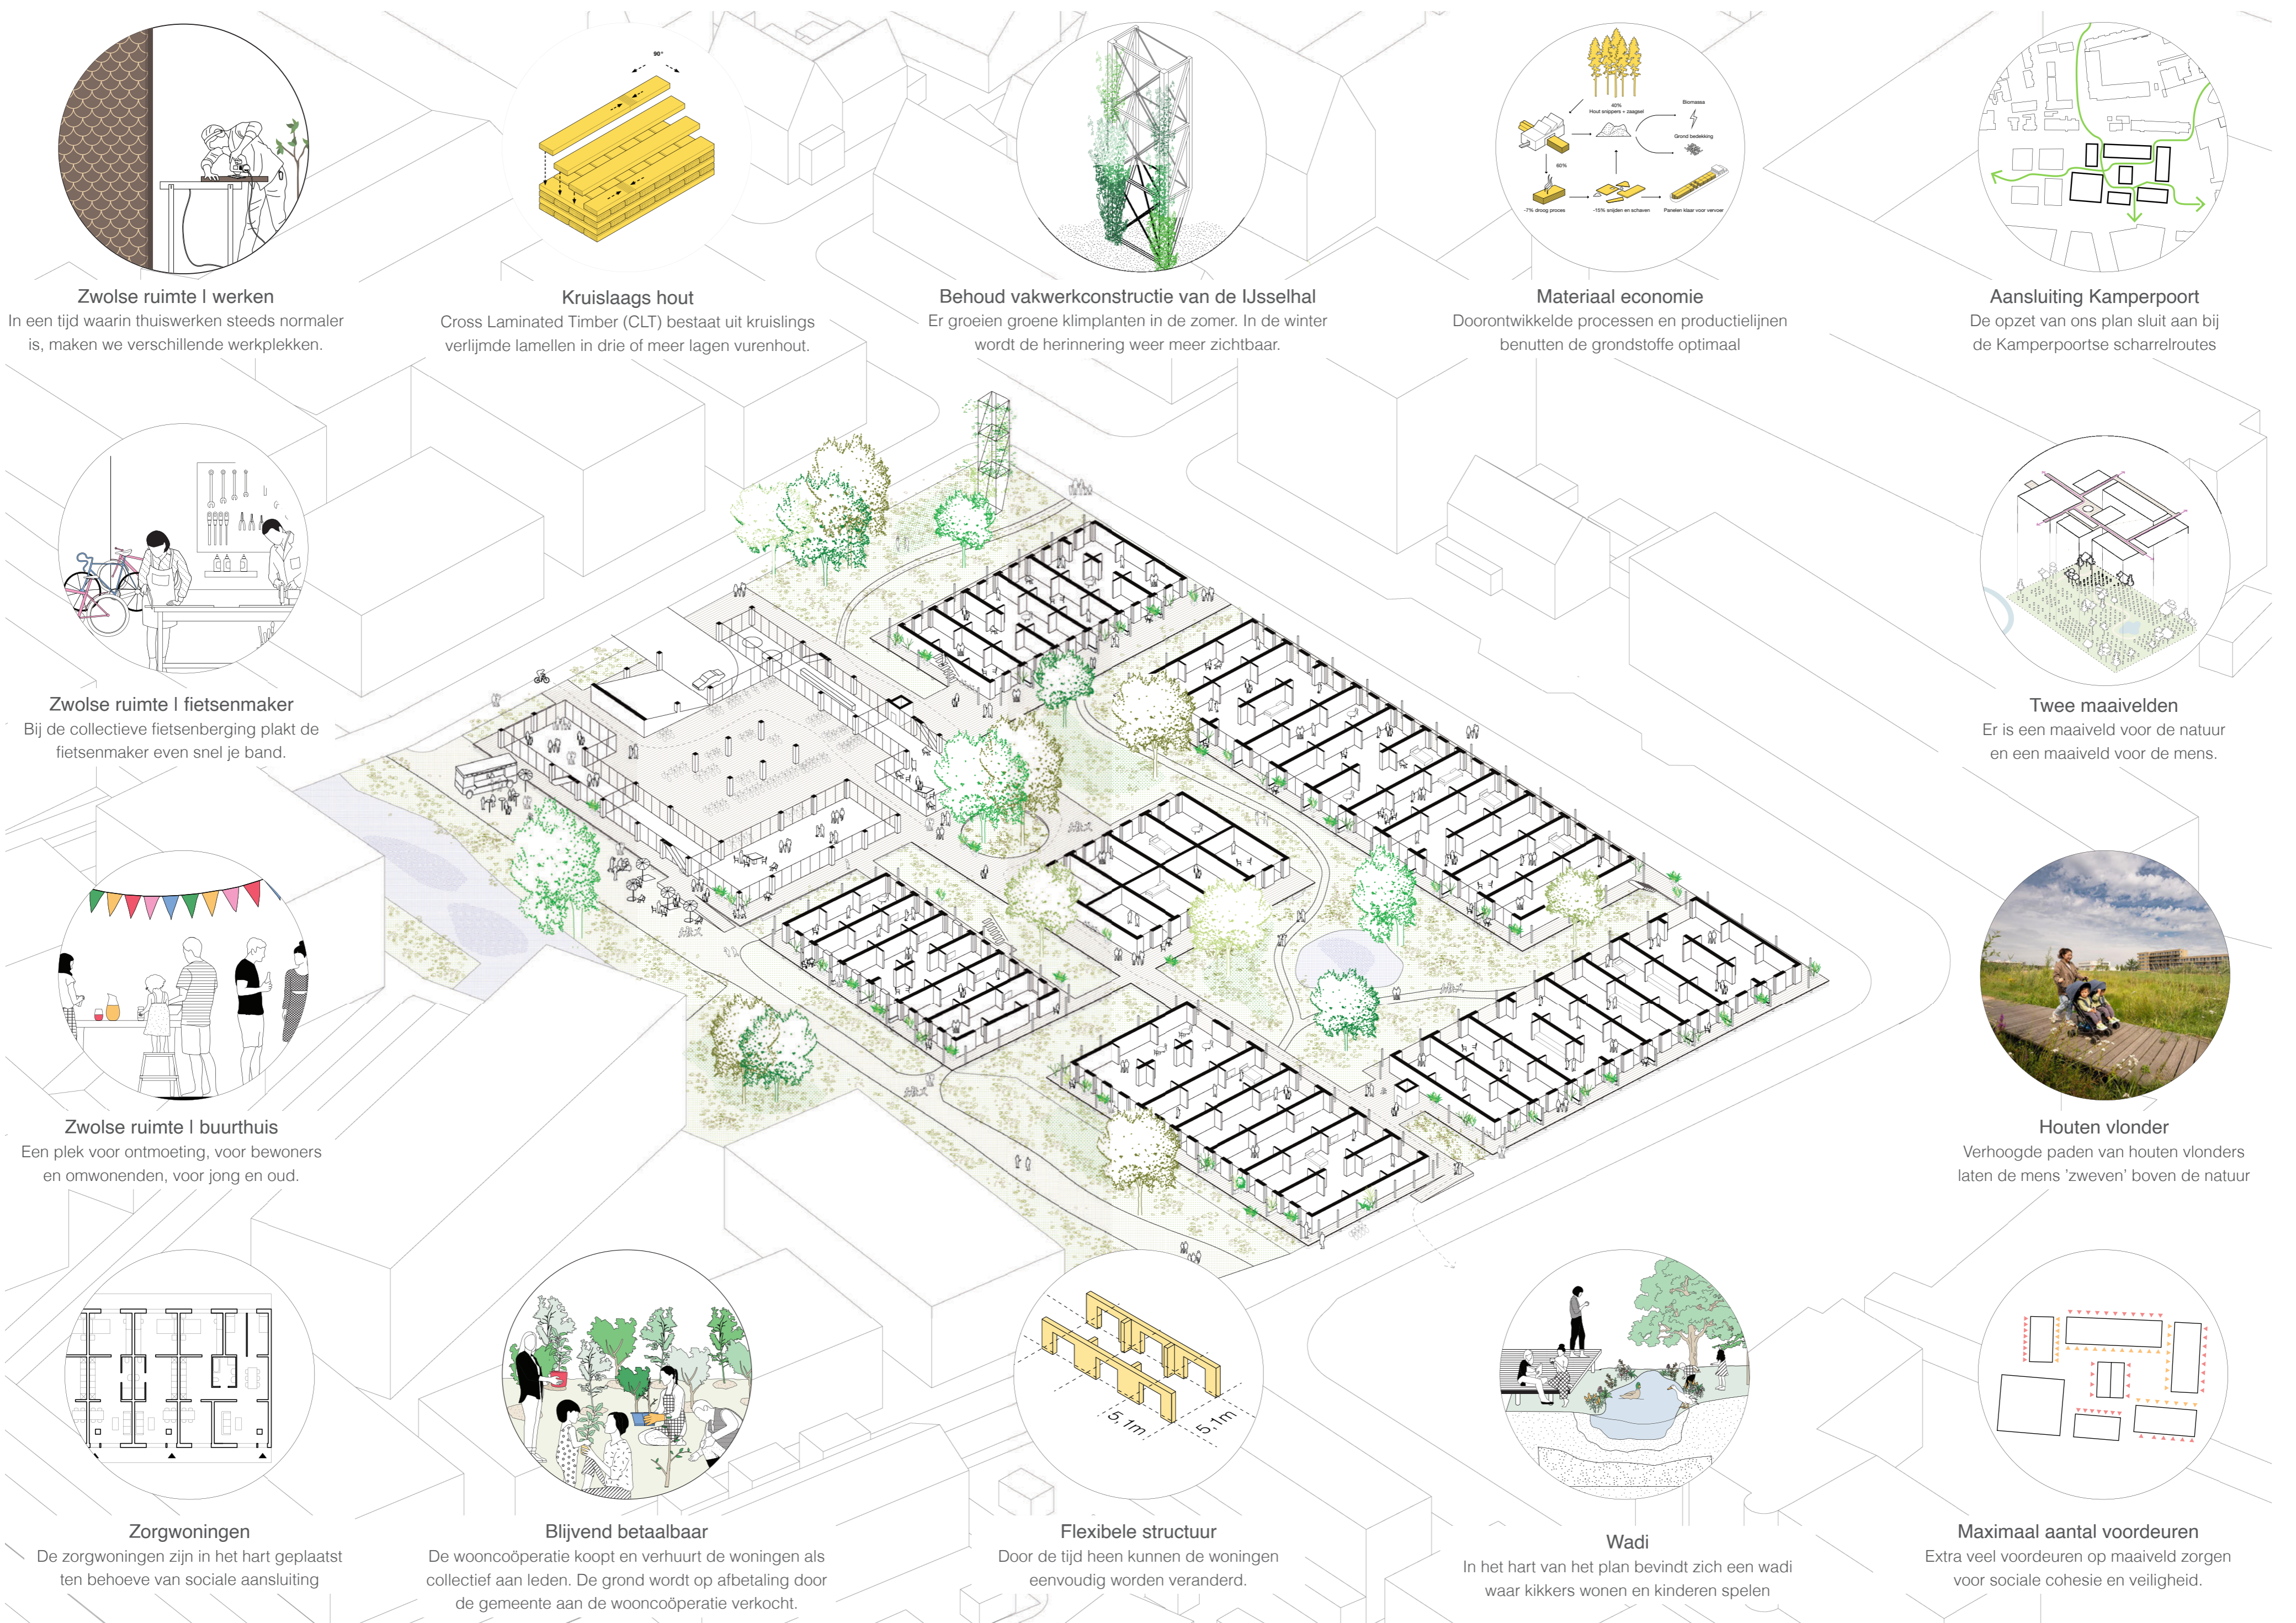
Zwolse ruimte I werken
In een tijd waarin thuiswerken steeds normaler is, maken we verschillende werkplekken.

90°

Kruislaags hout
Cross Laminated Timber (CLT) bestaat uit kruislings verlijmde lamellen in drie of meer lagen vurenhout.

Behoud vakwerkconstructie van de IJsselhal
Er groeien groene klimplanten in de zomer. In de winter wordt de herinnering weer meer zichtbaar.

40%
Hout snippers + zaagsel
Biomassa
Grond bedekking
60%
-7% droog proces
-15% snijden en schaven
Panelen klaar voor vervoer

Materiaal economie
Doorontwikkelde processen en productielijnen benutten de grondstoffe optimaal

Aansluiting Kamperpoort
De opzet van ons plan sluit aan bij de Kamperpoortse scharrelroutes

Zwolse ruimte I fietsenmaker
Bij de collectieve fietsenberging plakt de fietsenmaker even snel je band.

Twee maaivelden
Er is een maaiveld voor de natuur en een maaiveld voor de mens.

Zwolse ruimte I buurthuis
Een plek voor ontmoeting, voor bewoners en omwonenden, voor jong en oud.

Houten vlonder
Verhoogde paden van houten vlonders laten de mens 'zweven' boven de natuur

5.1m
5.1m

Zorgwoningen
De zorgwoningen zijn in het hart geplaatst ten behoeve van sociale aansluiting

Blijvend betaalbaar
De wooncoöperatie koopt en verhuurt de woningen als collectief aan leden. De grond wordt op afbetaling door de gemeente aan de wooncoöperatie verkocht.

Flexibele structuur
Door de tijd heen kunnen de woningen eenvoudig worden veranderd.

Wadi
In het hart van het plan bevindt zich een wadi waar kikkers wonen en kinderen spelen

Maximaal aantal voordeuren
Extra veel voordeuren op maaiveld zorgen voor sociale cohesie en veiligheid.